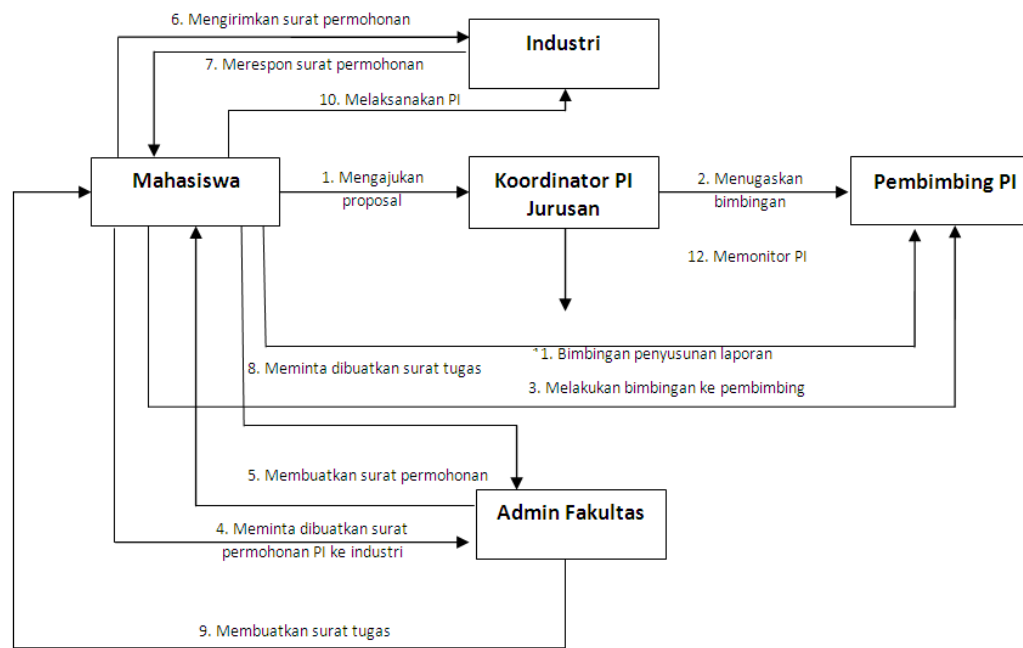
6. Mengirimkan surat permohonan

Industri

7. Merespon surat permohonan

10. Melaksanakan PI

Mahasiswa

1. Mengajukan proposal

Koordinator PI Jurusan

2. Menugaskan bimbingan

Pembimbing PI

12. Memonitor PI

¹1. Bimbingan penyusunan laporan

8. Meminta dibuatkan surat tugas

3. Melakukan bimbingan ke pembimbing

5. Membuatkan surat permohonan

Admin Fakultas

4. Meminta dibuatkan surat permohonan PI ke industri

9. Membuatkan surat tugas